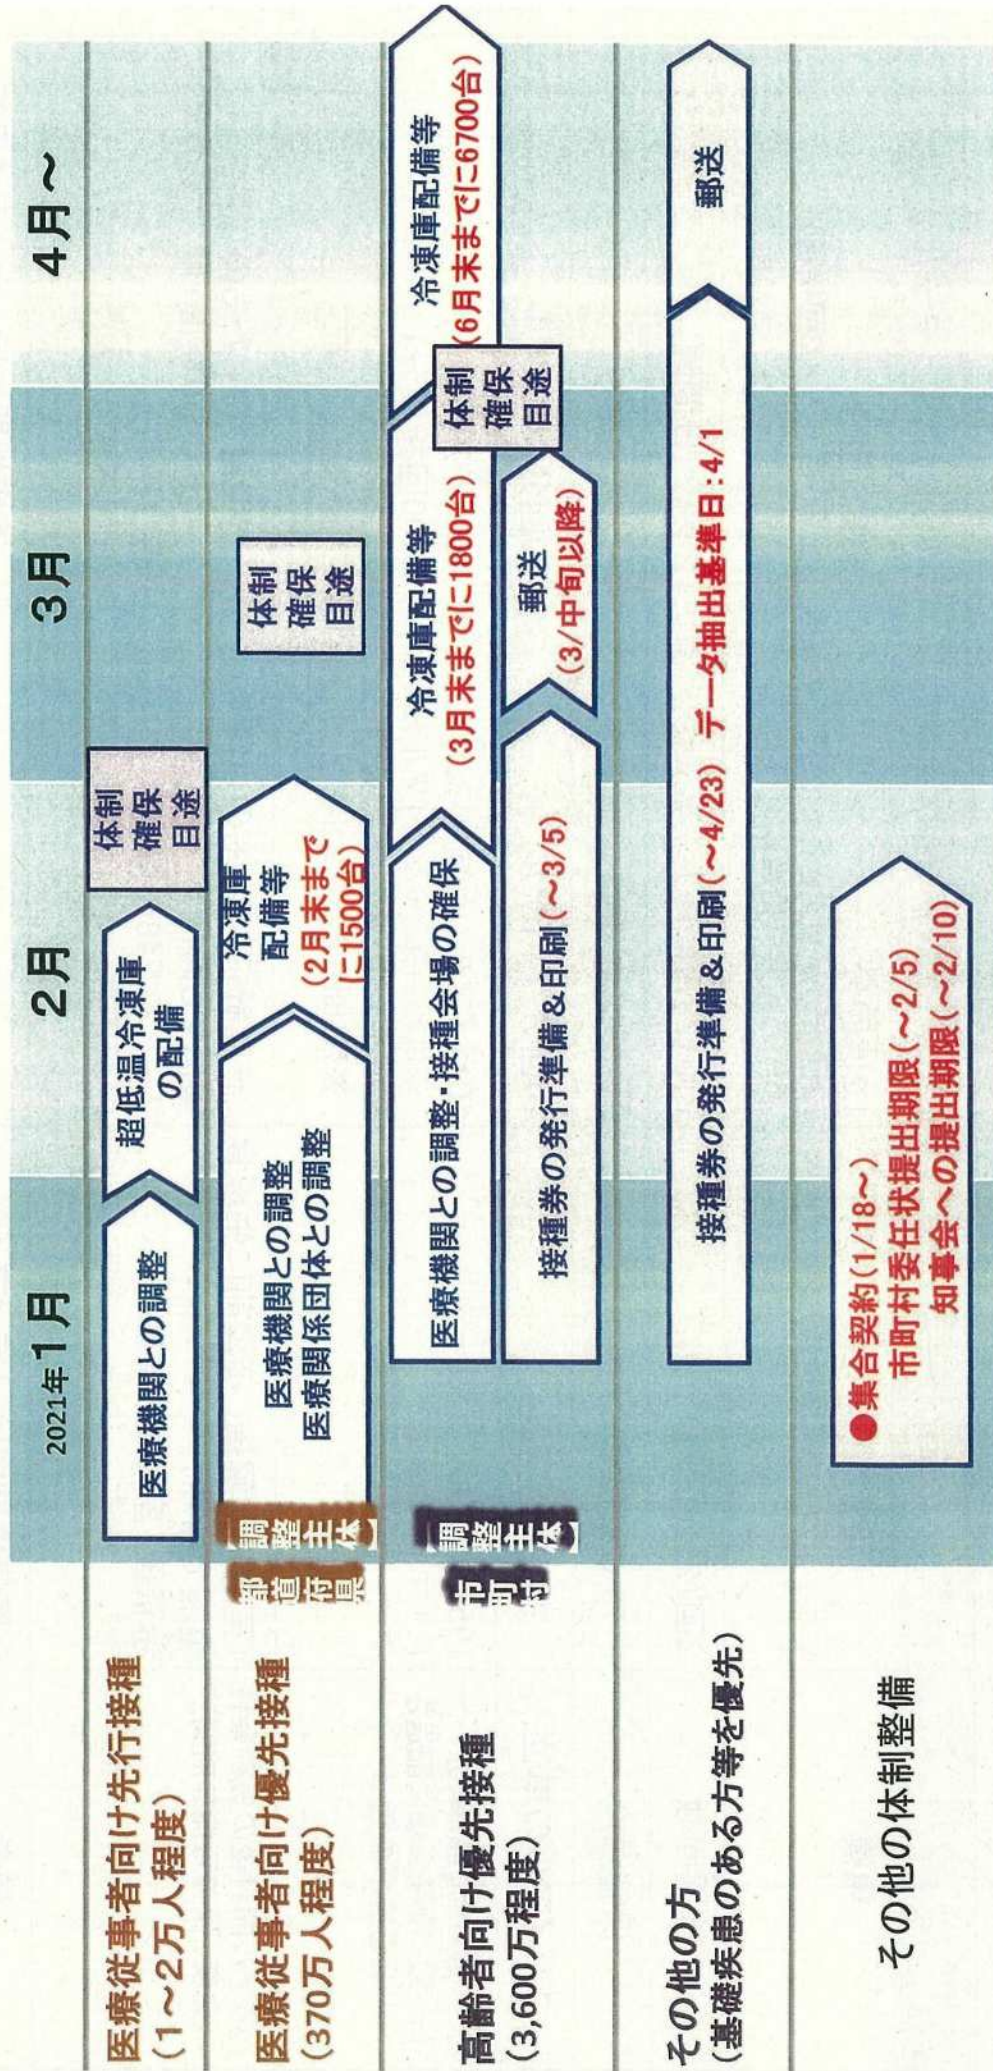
2021年1月　2月　3月　4月～

医療従事者向け先行接種
（1～2万人程度）

医療機関との調整

超低温冷凍庫の配備

体制確保目途

医療従事者向け優先接種
（370万人程度）

【調整主体】都道府県

医療機関との調整
医療関係団体との調整

冷凍庫配備等
（2月末までに1500台）

体制確保目途

高齢者向け優先接種
（3,600万程度）

【調整主体】市町村

医療機関との調整・接種会場の確保

冷凍庫配備等
（3月末までに1800台）

冷凍庫配備等
（6月末までに6700台）

体制確保目途

接種券の発行準備＆印刷（～3/5）

郵送
（3/中旬以降）

その他の方
（基礎疾患のある方等を優先）

接種券の発行準備＆印刷（～4/23）　データ抽出基準日：4/1

郵送

その他の体制整備

●集合契約（1/18～）
市町村委任状提出期限（～2/5）
知事会への提出期限（～2/10）